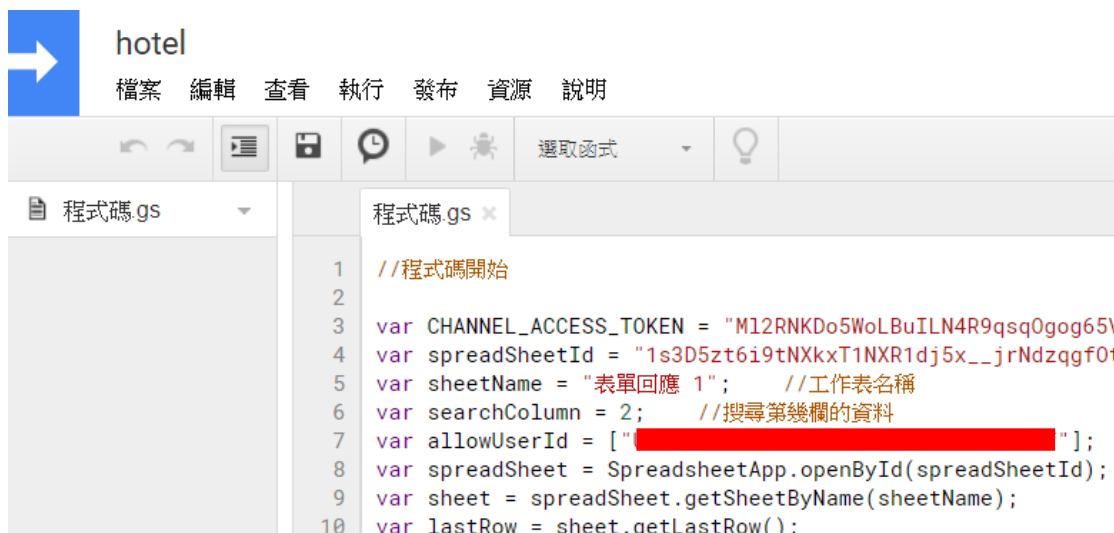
hotel

檔案 編輯 查看 執行 發布 資源 說明

選取函式

程式碼.gs

程式碼.gs ×

1 //程式碼開始
2
3 var CHANNEL_ACCESS_TOKEN = "Ml2RNKDo5WoLBuILN4R9qsq0gog65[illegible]
4 var spreadSheetId = "1s3D5zt6i9tNXkxT1NXR1dj5x__jrNdzqgf0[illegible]
5 var sheetName = "表單回應 1"; //工作表名稱
6 var searchColumn = 2; //搜尋第幾欄的資料
7 var allowUserId = ["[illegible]"];
8 var spreadSheet = SpreadsheetApp.openById(spreadSheetId);
9 var sheet = spreadSheet.getSheetByName(sheetName);
10 var lastRow = sheet.getLastRow();